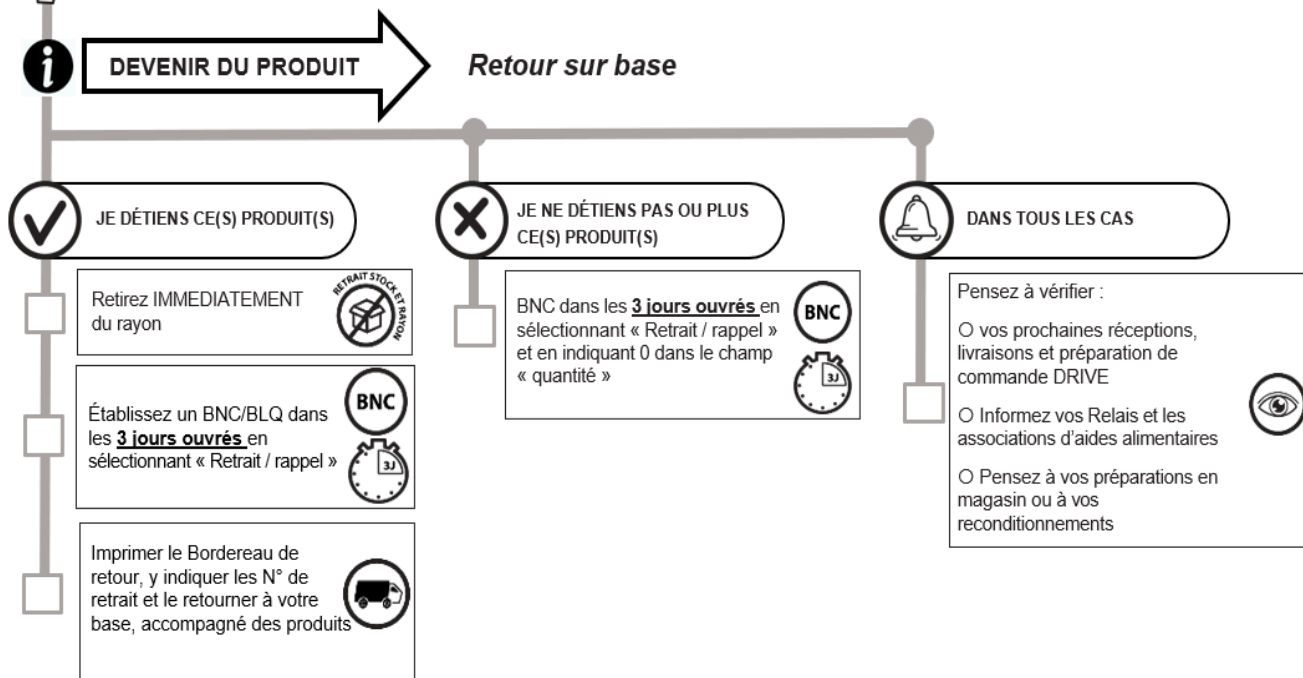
DEVENIR DU PRODUIT

Retour sur base

JE DÉTIENS CE(S) PRODUIT(S)

Retirez IMMEDIATEMENT du rayon

RETRAIT STOCK ET RAYON

Établissez un BNC/BLQ dans les **3 jours ouvrés** en sélectionnant « Retrait / rappel »

BNC

3J

Imprimer le Bordereau de retour, y indiquer les N° de retrait et le retourner à votre base, accompagné des produits

JE NE DÉTIENS PAS OU PLUS CE(S) PRODUIT(S)

BNC dans les **3 jours ouvrés** en sélectionnant « Retrait / rappel » et en indiquant 0 dans le champ « quantité »

BNC

3J

DANS TOUS LES CAS

Pensez à vérifier :

O vos prochaines réceptions, livraisons et préparation de commande DRIVE

O Informez vos Relais et les associations d'aides alimentaires

O Pensez à vos préparations en magasin ou à vos reconditionnements